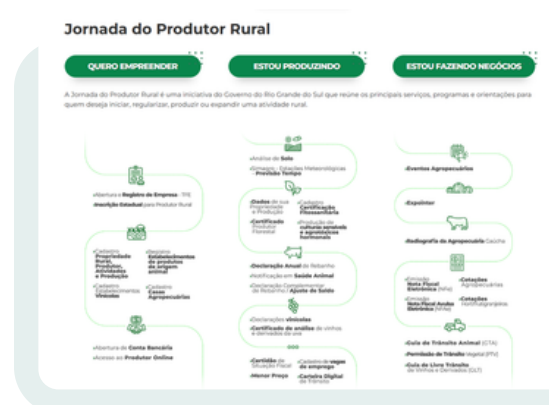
Jornada do Produtor Rural

QUERO EMPREENDER

ESTOU PRODUZINDO

ESTOU FAZENDO NEGÓCIOS

A Jornada do Produtor Rural é uma iniciativa do Governo do Rio Grande do Sul que reúne os principais serviços, programas e orientações para quem deseja iniciar, regularizar, produzir ou expandir uma atividade rural.

Abertura e Registro de Empresa - TPE
Inscrição Estadual para Produtor Rural

Cadastro Propriedade Rural, Produtor, Atividades e Produção
Registro Estabelecimentos de produtos de origem animal
Cadastro Estabelecimentos Vinícolas
Cadastro Casas Agropecuárias

Abertura de Conta Bancária
Acesso ao Produtor Online

Análise de Solo
Dimapro - Estações Meteorológicas Previsão Tempo

Dados de sua Propriedade e Produção
Cadastro Certificação Fitossanitária
Certificado Produtor Florestal
Produção de culturas sensíveis a agrotóxicos hormonais

Declaração Anual de Rebanho
Notificação em Saúde Animal
Declaração Complementar de Rebanho / Ajuste de Saldo

Declarações vinícolas
Certificado de análise de vinhos e derivados da uva

Certidão de Situação Fiscal
Cadastro de vagas de emprego
Menor Preço
Carteira Digital de Trânsito

Eventos Agropecuários

Expointer

Radiografia da Agropecuária Gaúcha

Emissão Nota Fiscal Eletrônica (NFe)
Cotações Agropecuárias
Emissão Nota Fiscal Avulsa Eletrônica (NFAe)
Cotações Hortifrutigranjeiros

Guia de Trânsito Animal (GTA)
Permissão de Trânsito Vegetal (PTV)
Guia de Livre Trânsito de Vinhos e Derivados (GLT)